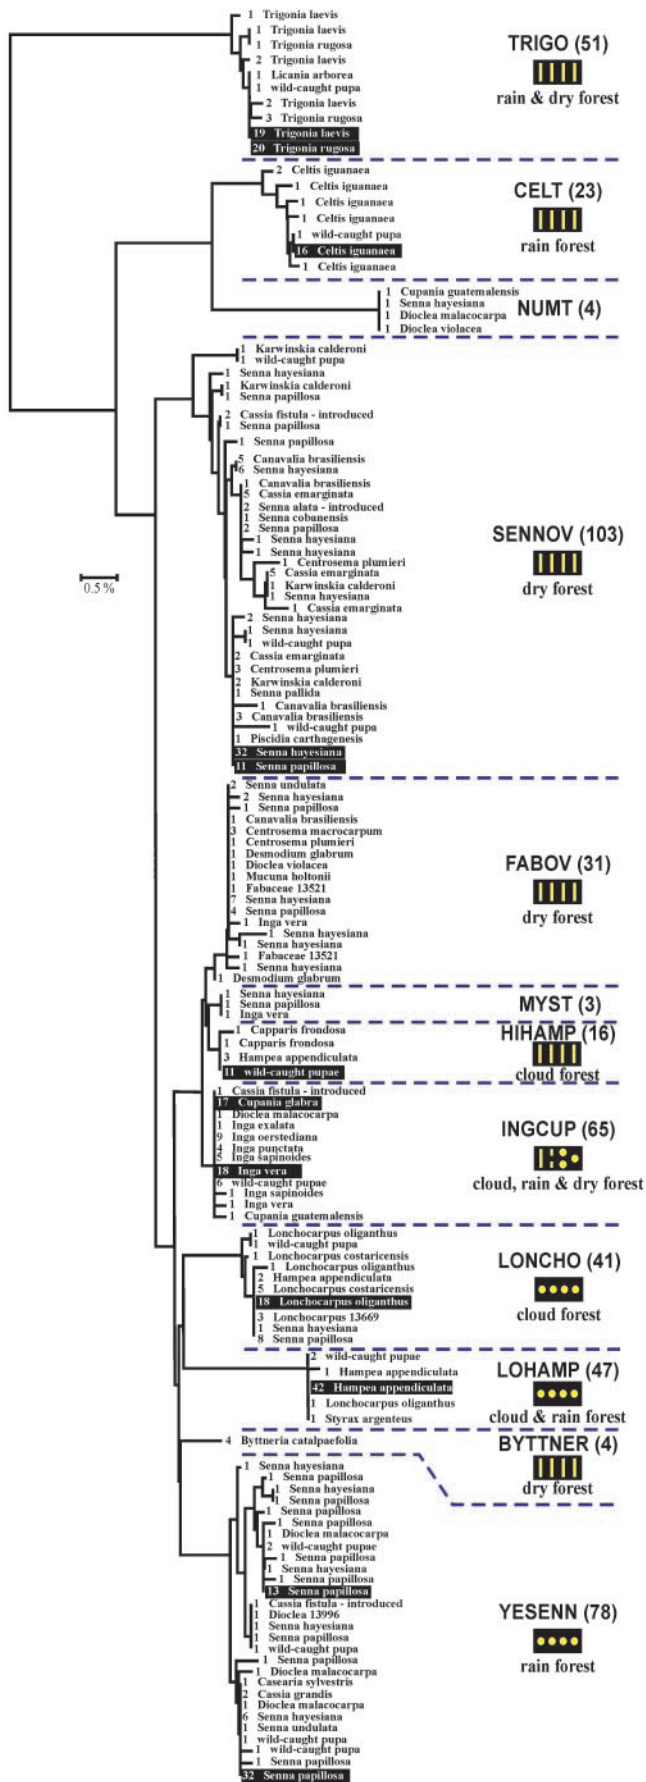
1 Trigonia laevis
1 Trigonia laevis
1 Trigonia rugosa
2 Trigonia laevis
1 Licania arborea
1 wild-caught pupa
2 Trigonia laevis
3 Trigonia rugosa
19 Trigonia laevis
20 Trigonia rugosa

TRIGO (51)
rain & dry forest

2 Celtis iguanaea
1 Celtis iguanaea
1 Celtis iguanaea
1 Celtis iguanaea
1 wild-caught pupa
16 Celtis iguanaea
1 Celtis iguanaea

CELT (23)
rain forest

1 Cupania guatemalensis
1 Senna hayesiana
1 Dioclea malacocarpa
1 Dioclea violacea

NUMT (4)

1 Karwinskia calderoni
1 wild-caught pupa
1 Senna hayesiana
1 Karwinskia calderoni
1 Senna papillosa
2 Cassia fistula - introduced
1 Senna papillosa
1 Senna papillosa
5 Canavalia brasiliensis
6 Senna hayesiana
1 Canavalia brasiliensis
5 Cassia emarginata
2 Senna alata - introduced
1 Senna cobanensis
2 Senna papillosa
1 Senna hayesiana
1 Senna hayesiana
1 Centrosema plumieri
5 Cassia emarginata
1 Karwinskia calderoni
1 Senna hayesiana
1 Cassia emarginata
2 Senna hayesiana
1 Senna hayesiana
1 wild-caught pupa
2 Cassia emarginata
3 Centrosema plumieri
2 Karwinskia calderoni
1 Senna pallida
1 Canavalia brasiliensis
3 Canavalia brasiliensis
1 wild-caught pupa
1 Piscidia carthagenesis
32 Senna hayesiana
11 Senna papillosa

0.5 %

SENNOV (103)
dry forest

2 Senna undulata
2 Senna hayesiana
1 Senna papillosa
1 Canavalia brasiliensis
3 Centrosema macrocarpum
1 Centrosema plumieri
1 Desmodium glabrum
1 Dioclea violacea
1 Mucuna holtonii
1 Fabaceae 13521
7 Senna hayesiana
4 Senna papillosa
1 Inga vera
1 Senna hayesiana
1 Senna hayesiana
1 Fabaceae 13521
1 Senna hayesiana
1 Desmodium glabrum

FABOV (31)
dry forest

1 Senna hayesiana
1 Senna papillosa
1 Inga vera

MYST (3)

1 Capparis frondosa
1 Capparis frondosa
3 Hampea appendiculata
11 wild-caught pupae

HIHAMP (16)
cloud forest

1 Cassia fistula - introduced
17 Cupania glabra
1 Dioclea malacocarpa
1 Inga exalata
9 Inga oerstediana
4 Inga punctata
5 Inga sapinoides
18 Inga vera
6 wild-caught pupae
1 Inga sapinoides
1 Inga vera
1 Cupania guatemalensis

INGCUP (65)
cloud, rain & dry forest

1 Lonchocarpus oliganthus
1 wild-caught pupa
1 Lonchocarpus costaricensis
1 Lonchocarpus oliganthus
2 Hampea appendiculata
5 Lonchocarpus costaricensis
18 Lonchocarpus oliganthus
3 Lonchocarpus 13669
1 Senna hayesiana
8 Senna papillosa

LONCHO (41)
cloud forest

2 wild-caught pupae
1 Hampea appendiculata
42 Hampea appendiculata
1 Lonchocarpus oliganthus
1 Styrax argenteus

LOHAMP (47)
cloud & rain forest

4 Byttneria catalpaefolia

BYTTNER (4)
dry forest

1 Senna hayesiana
1 Senna papillosa
1 Senna hayesiana
1 Senna papillosa
1 Senna papillosa
1 Senna papillosa
1 Dioclea malacocarpa
2 wild-caught pupae
1 Senna papillosa
1 Senna hayesiana
1 Senna papillosa
13 Senna papillosa
1 Cassia fistula - introduced
1 Dioclea 13996
1 Senna hayesiana
1 Senna papillosa
1 wild-caught pupa
1 Senna papillosa
1 Dioclea malacocarpa
1 Casearia sylvestris
2 Cassia grandis
1 Dioclea malacocarpa
6 Senna hayesiana
1 Senna undulata
1 wild-caught pupa
1 wild-caught pupa
1 Senna papillosa
32 Senna papillosa

YESENN (78)
rain forest